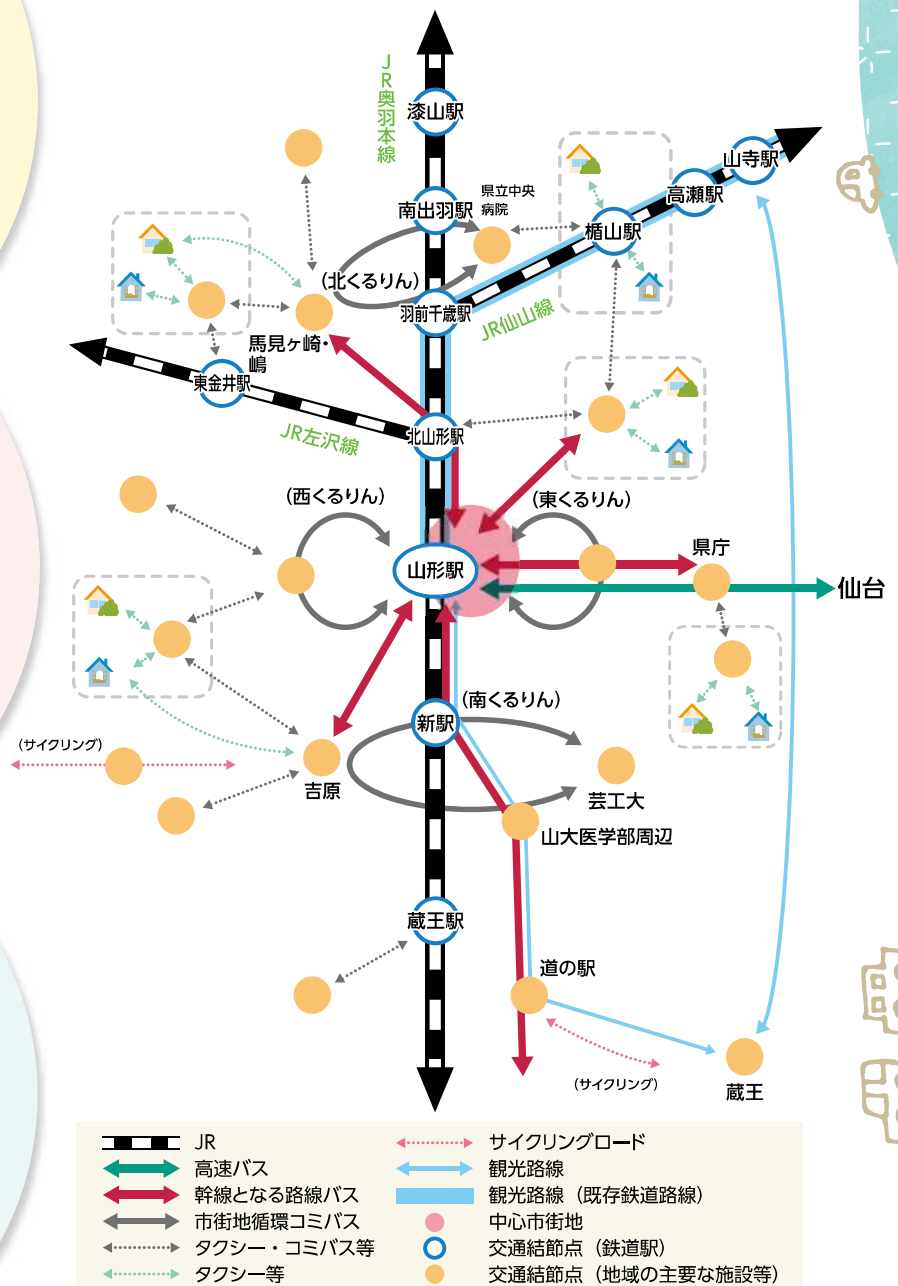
JR奥羽本線

漆山駅

南出羽駅

県立中央病院

山寺駅

高瀬駅

楯山駅

(北くるりん)

羽前千歳駅

JR仙山線

馬見ヶ崎・嶋

東金井駅

JR左沢線

北山形駅

(西くるりん)

(東くるりん)

山形駅

県庁

仙台

(南くるりん)

新駅

(サイクリング)

吉原

芸工大

山大医学部周辺

蔵王駅

道の駅

(サイクリング)

蔵王

JR
高速バス
幹線となる路線バス
市街地循環コミバス
タクシー・コミバス等
タクシー等
サイクリングロード
観光路線
観光路線(既存鉄道路線)
中心市街地
交通結節点(鉄道駅)
交通結節点(地域の主要な施設等)